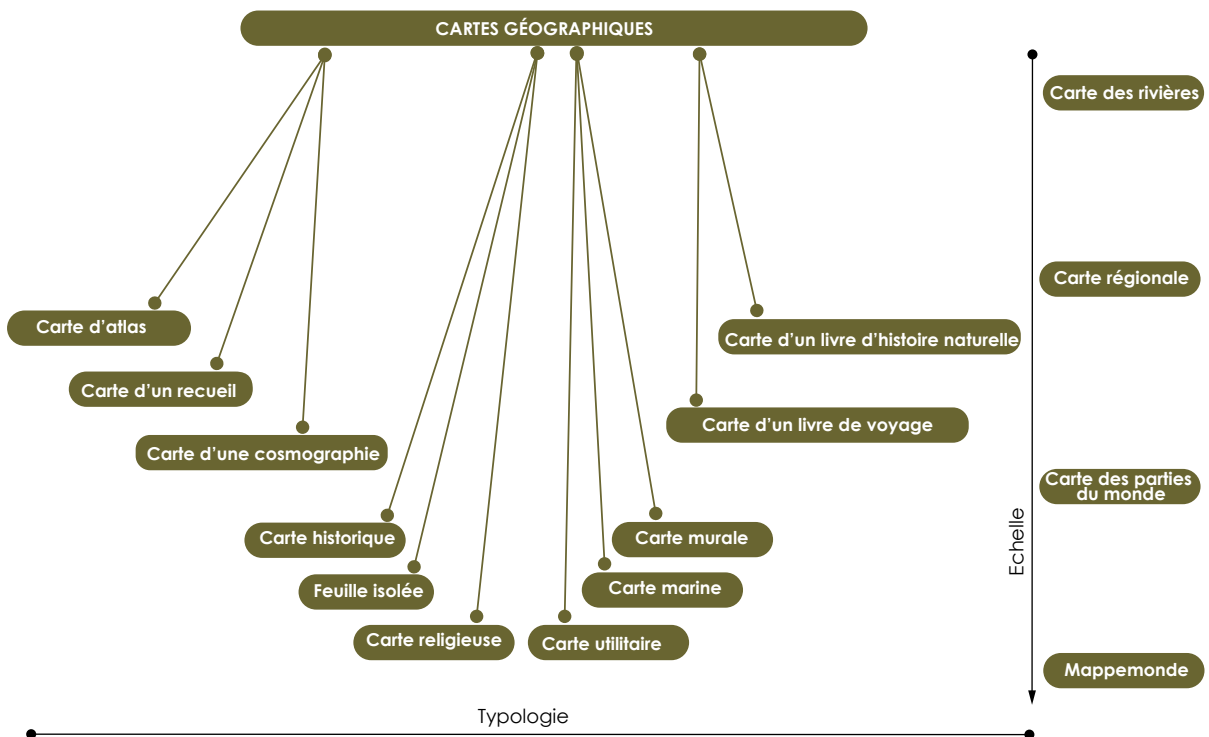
CARTES GÉOGRAPHIQUES

Carte d'atlas

Carte d'un recueil

Carte d'une cosmographie

Carte d'un livre d'histoire naturelle

Carte d'un livre de voyage

Carte historique

Feuille isolée

Carte religieuse

Carte utilitaire

Carte murale

Carte marine

Carte des rivières

Carte régionale

Carte des parties du monde

Mappemonde

Echelle

Typologie